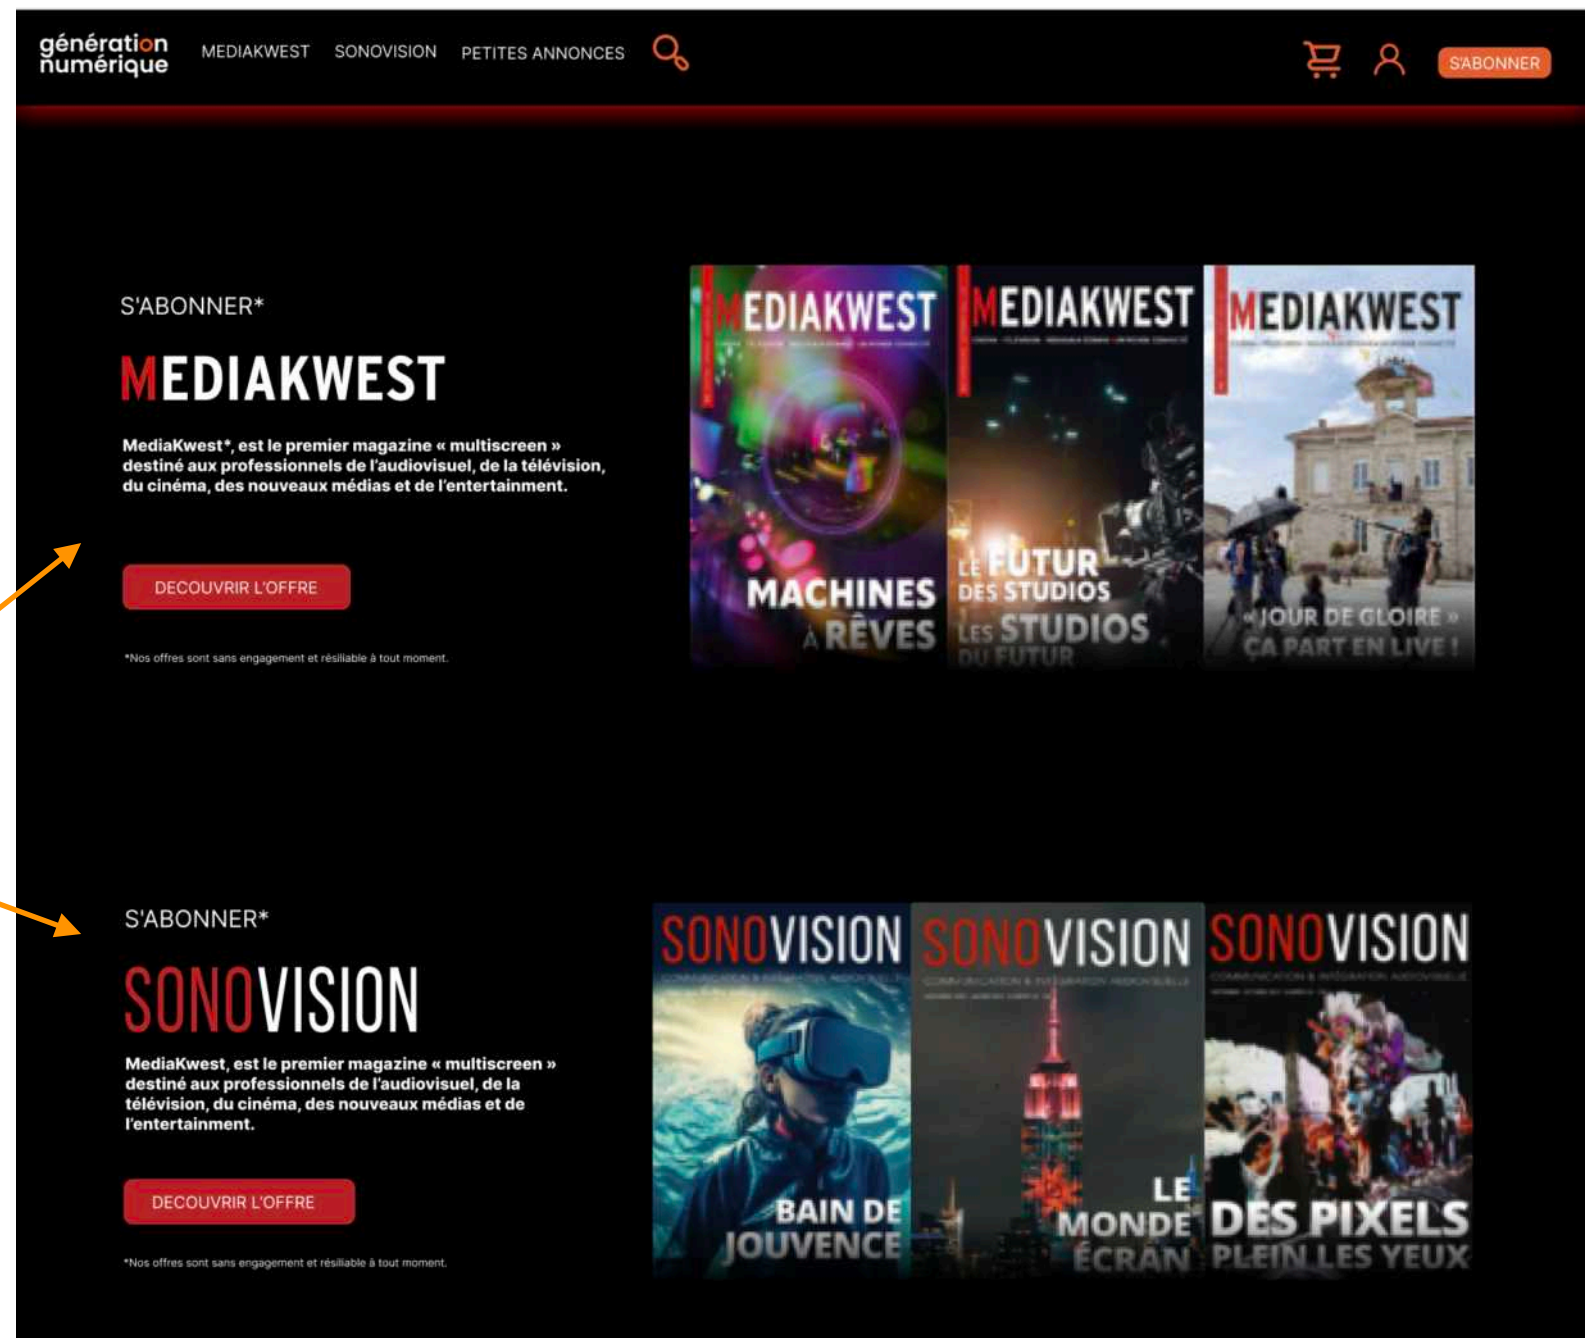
génération numérique MEDIAKWEST SONOVISION PETITES ANNONCES S'ABONNER

S'ABONNER*

MEDIAKWEST

MediaKwest*, est le premier magazine « multiscreen » destiné aux professionnels de l'audiovisuel, de la télévision, du cinéma, des nouveaux médias et de l'entertainment.

DECOUVRIR L'OFFRE

*Nos offres sont sans engagement et résiliable à tout moment.

MEDIAKWEST
MACHINES À RÊVES

MEDIAKWEST
LE FUTUR DES STUDIOS
LES STUDIOS DU FUTUR

MEDIAKWEST
« JOUR DE GLOIRE » ÇA PART EN LIVE !

S'ABONNER*

SONOVISION

MediaKwest, est le premier magazine « multiscreen » destiné aux professionnels de l'audiovisuel, de la télévision, du cinéma, des nouveaux médias et de l'entertainment.

DECOUVRIR L'OFFRE

*Nos offres sont sans engagement et résiliable à tout moment.

SONOVISION
BAIN DE JOUVENCE

SONOVISION
LE MONDE ÉCRAN

SONOVISION
DES PIXELS PLEIN LES YEUX